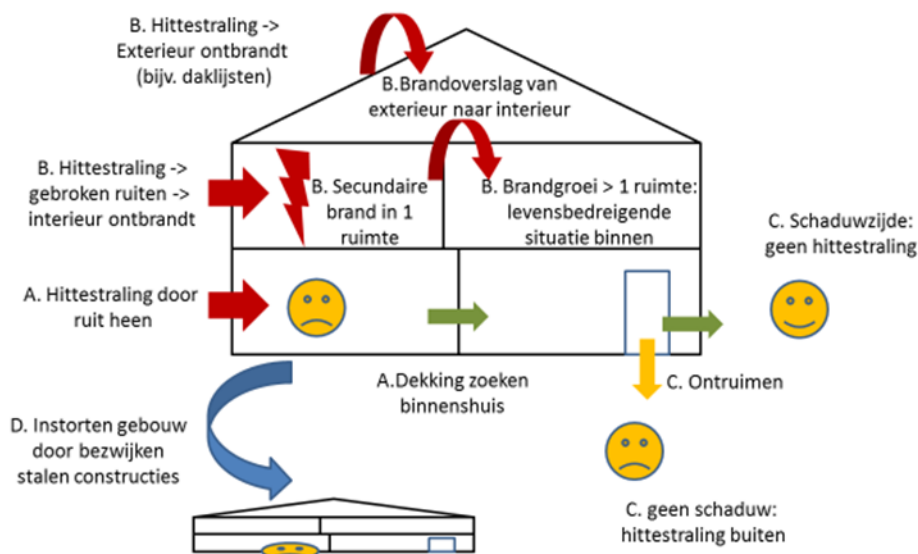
B. Hittestraling -> Exterieur ontbrandt (bijv. daklijsten)

B.Brandoverslag van exterieur naar interieur

B. Hittestraling -> gebroken ruiten -> interieur ontbrandt

B. Secundaire brand in 1 ruimte

B. Brandgroei > 1 ruimte: levensbedreigende situatie binnen

C. Schaduwzijde: geen hittestraling

A. Hittestraling door ruit heen

A.Dekking zoeken binnenshuis

C. Ontruimen

D. Instorten gebouw door bezwijken stalen constructies

C. geen schaduw: hittestraling buiten